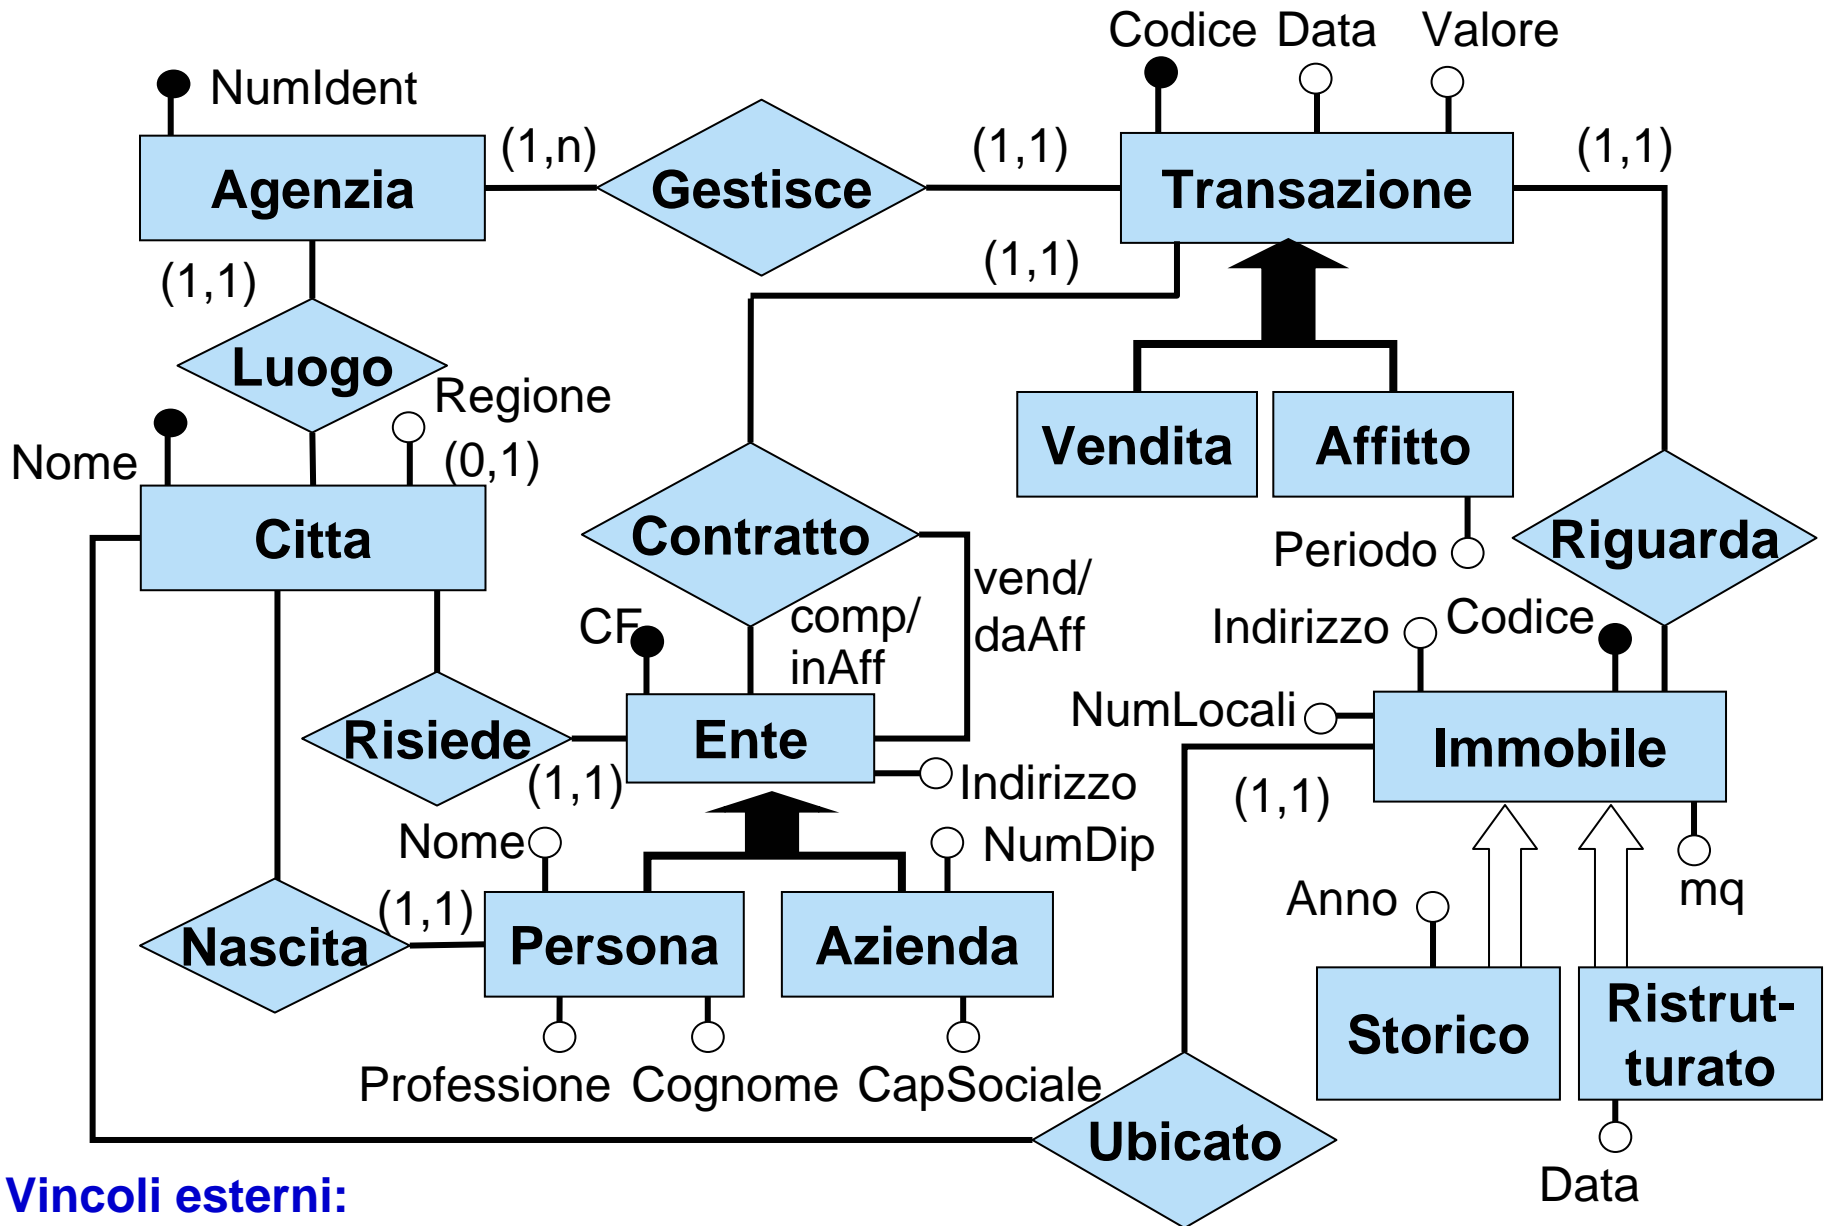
Codice Data Valore

NumIdent

Agenzia

(1,n)

Gestisce

(1,1)

Transazione

(1,1)

(1,1)

(1,1)

Luogo

Regione

Vendita

Affitto

Nome

(0,1)

Citta

Contratto

Periodo

Riguarda

vend/ daAff

CF

comp/ inAff

Indirizzo

Codice

NumLocali

Risiede

Ente

Immobile

(1,1)

Indirizzo

(1,1)

Nome

NumDip

Anno

mq

(1,1)

Nascita

Persona

Azienda

Storico

Ristrut-turato

Professione

Cognome

CapSociale

Ubicato

Data

Vincoli esterni: